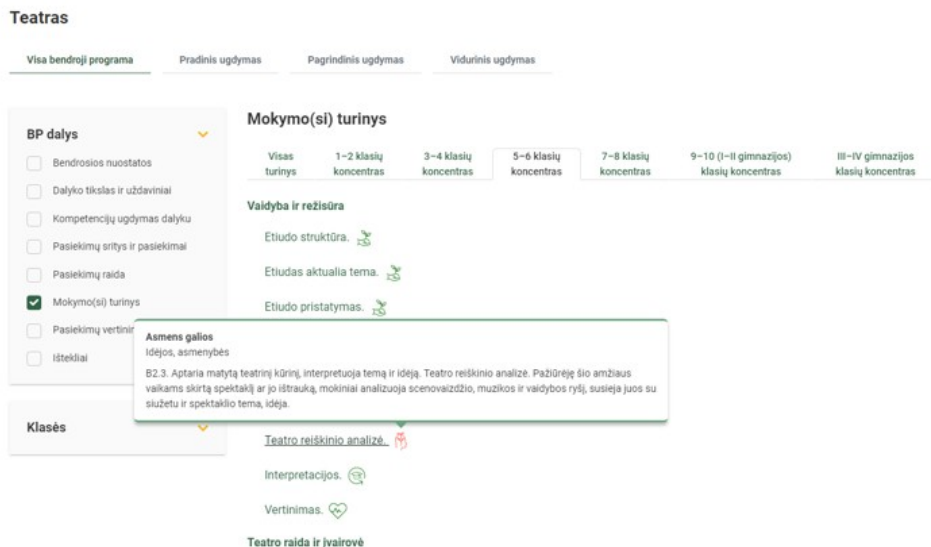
Teatras

Visa bendroji programa
Pradinis ugdymas
Pagrindinis ugdymas
Vidurinis ugdymas

BP dalys
Bendrosios nuostatos
Dalyko tikslas ir uždaviniai
Kompetencijų ugdymas dalyku
Pasiekimų sritys ir pasiekimai
Pasiekimų raida
Mokymo(si) turinys
Pasiekimų vertinim
Ištekliai

Klasės

Mokymo(si) turinys

Visas turinys
1–2 klasių koncentras
3–4 klasių koncentras
5–6 klasių koncentras
7–8 klasių koncentras
9–10 (I–II gimnazijos) klasių koncentras
III–IV gimnazijos klasių koncentras

Vaidyba ir režisūra

Etiudo struktūra.

Etiudas aktualia tema.

Etiudo pristatymas.

Asmens galios
Idėjos, asmenybės
B2.3. Aptaria matytą teatrinį kūrinį, interpretuoja temą ir idėją. Teatro reiškinio analizė. Pažiūrėję šio amžiaus vaikams skirtą spektaklį ar jo ištrauką, mokiniai analizuoja scenovaizdžio, muzikos ir vaidybos ryšį, susieja juos su siužetu ir spektaklio tema, idėja.

Teatro reiškinio analizė.

Interpretacijos.

Vertinimas.

Teatro raida ir įvairovė